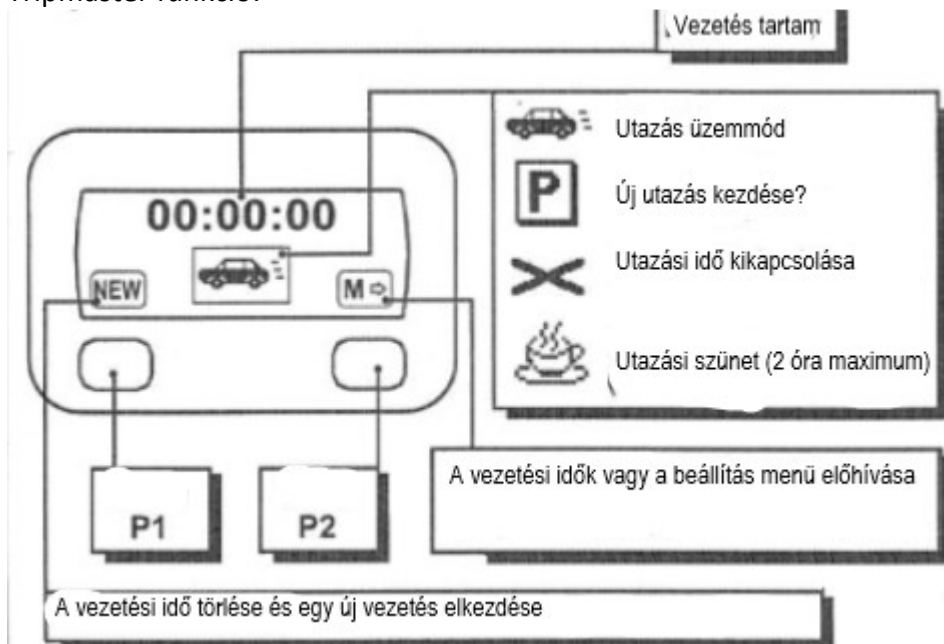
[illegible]

Vezetés tartam

Utazás üzemmód

Új utazás kezdése?

Utazási idő kikapcsolása

Utazási szünet (2 óra maximum)

00:00:00

NEW

M ⇨

A vezetési idők vagy a beállítás menü előhívása

P1

P2

A vezetési idő törlése és egy új vezetés elkezdése